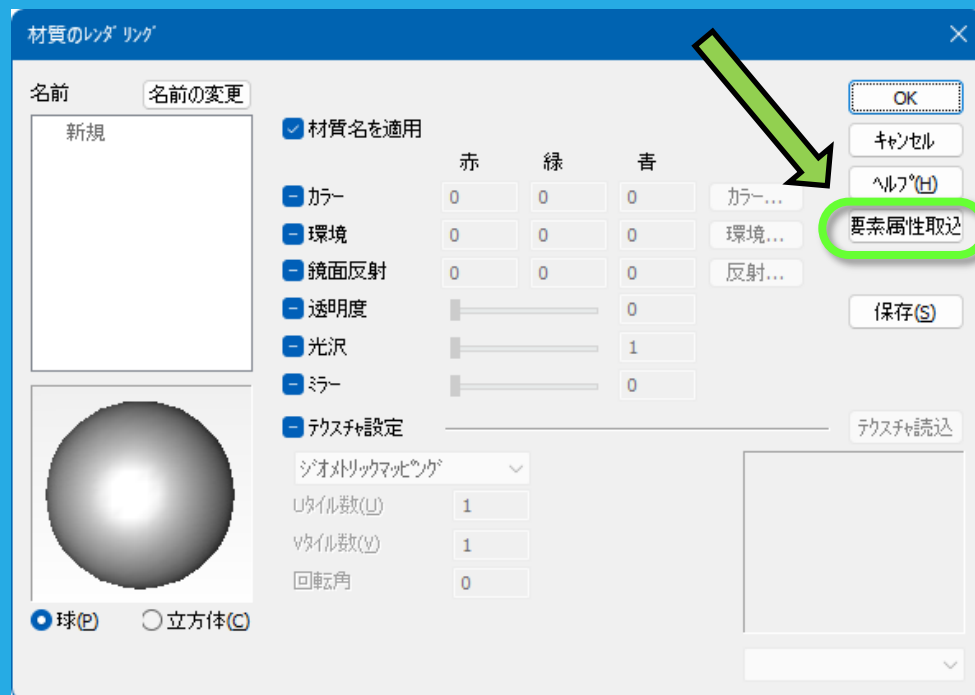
材質のレンダリング

名前
名前の変更
新規

球(P)
立方体(C)

材質名を適用

| | 赤 | 緑 | 青 | |
|---|---|---|---|---|
| カラー | 0 | 0 | 0 | カラー... |
| 環境 | 0 | 0 | 0 | 環境... |
| 鏡面反射 | 0 | 0 | 0 | 反射... |
| 透明度 | | | 0 | |
| 光沢 | | | 1 | |
| ミラー | | | 0 | |

テクスチャ設定
テクスチャ読込
ジオメトリックマッピング
Uタイル数(U) 1
Vタイル数(V) 1
回転角 0

OK
キャンセル
ヘルプ(H)
要素属性取込
保存(S)